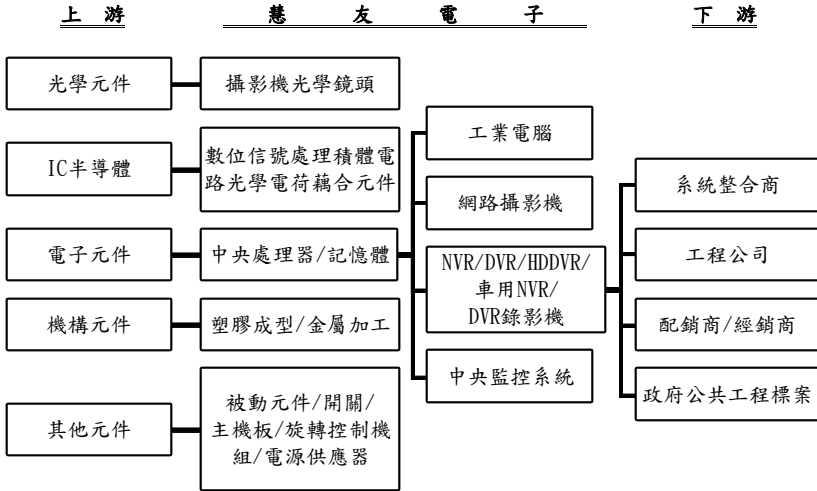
上 游

慧 友 電 子

下 游

光學元件

攝影機光學鏡頭

IC半導體

數位信號處理積體電路光學電荷藕合元件

電子元件

中央處理器/記憶體

機構元件

塑膠成型/金屬加工

其他元件

被動元件/開關/主機板/旋轉控制機組/電源供應器

工業電腦

網路攝影機

NVR/DVR/HDDVR/車用NVR/DVR錄影機

中央監控系統

系統整合商

工程公司

配銷商/經銷商

政府公共工程標案